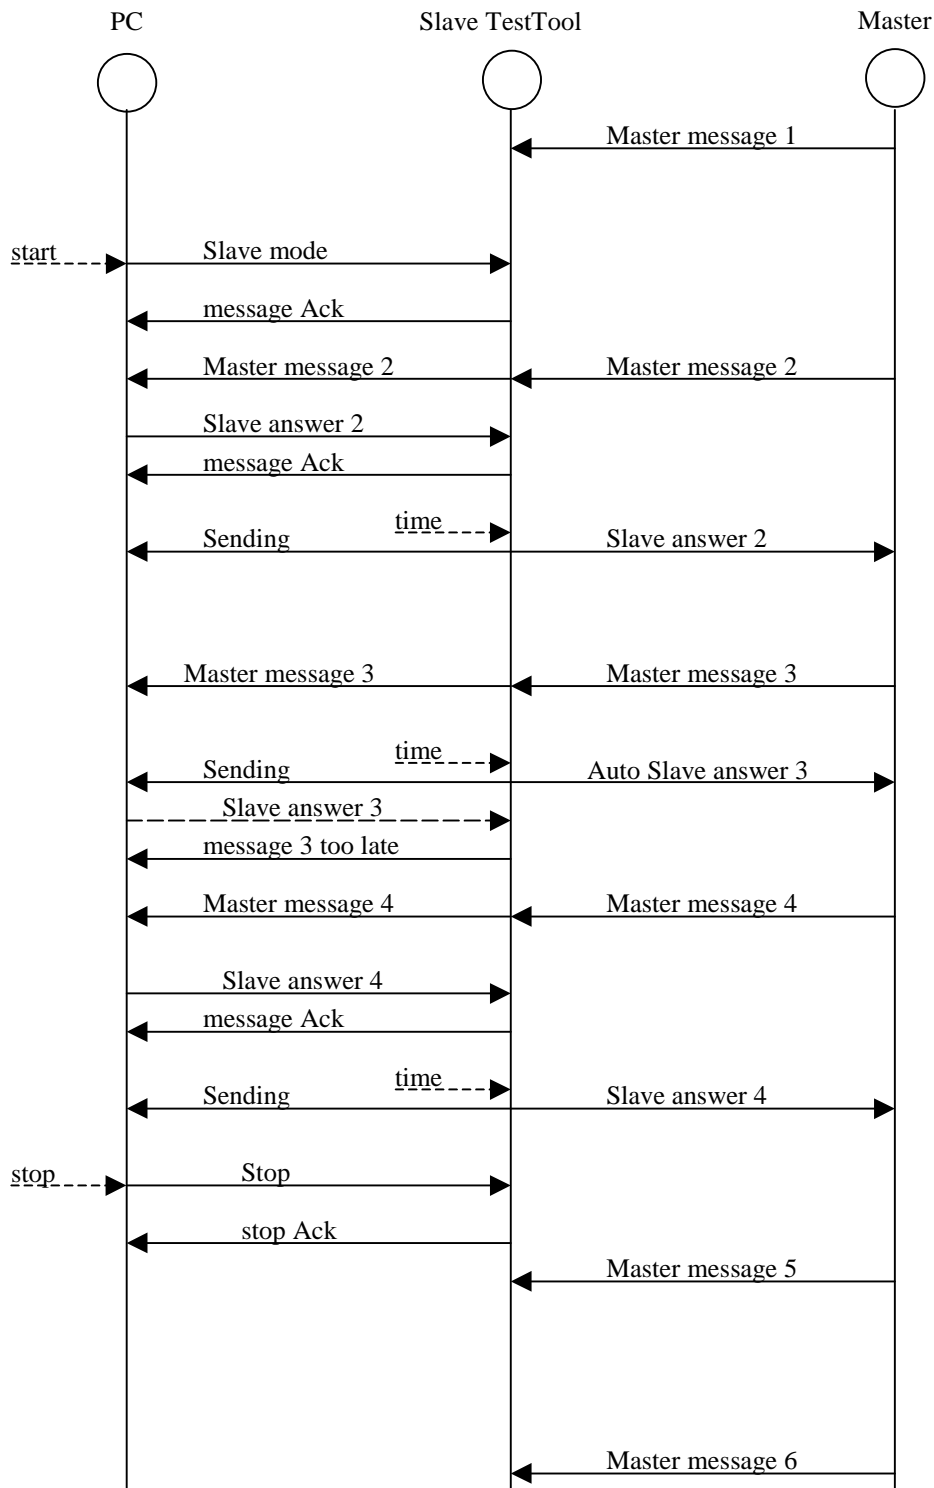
PC

Slave TestTool

Master

Master message 1

start

Slave mode

message Ack

Master message 2

Master message 2

Slave answer 2

message Ack

time

Sending

Slave answer 2

Master message 3

Master message 3

time

Sending

Auto Slave answer 3

Slave answer 3

message 3 too late

Master message 4

Master message 4

Slave answer 4

message Ack

time

Sending

Slave answer 4

stop

Stop

stop Ack

Master message 5

Master message 6